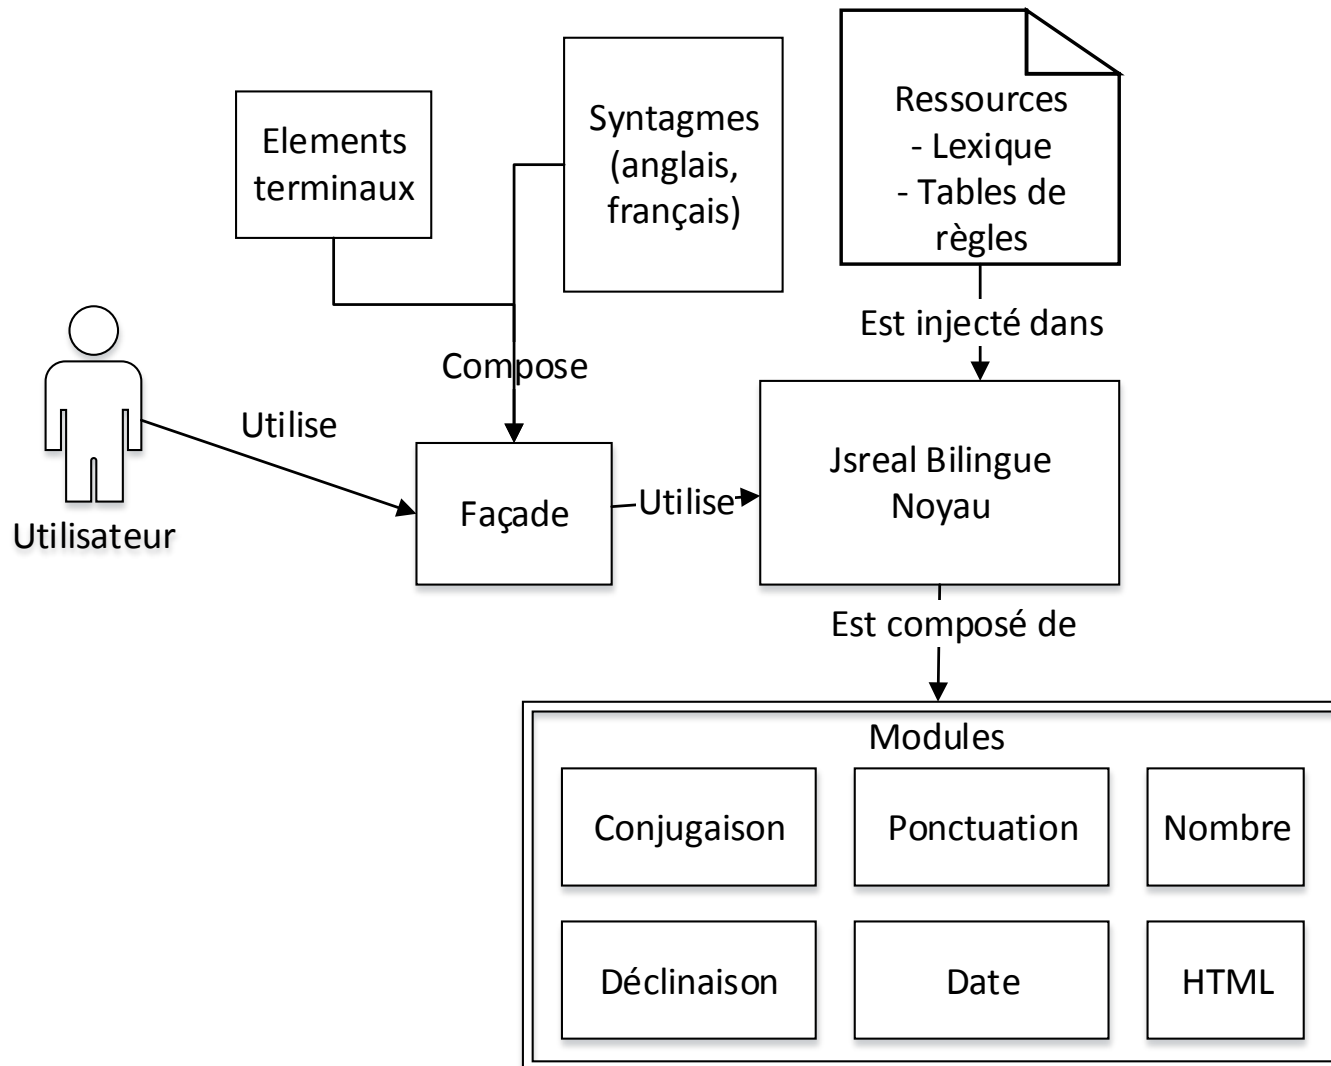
Elements terminaux

Syntagmes (anglais, français)

Ressources
- Lexique
- Tables de règles

Est injecté dans

Compose

Utilise

Utilisateur

Façade

Utilise

Jsreal Bilingue Noyau

Est composé de

Modules

Conjugaison

Ponctuation

Nombre

Déclinaison

Date

HTML